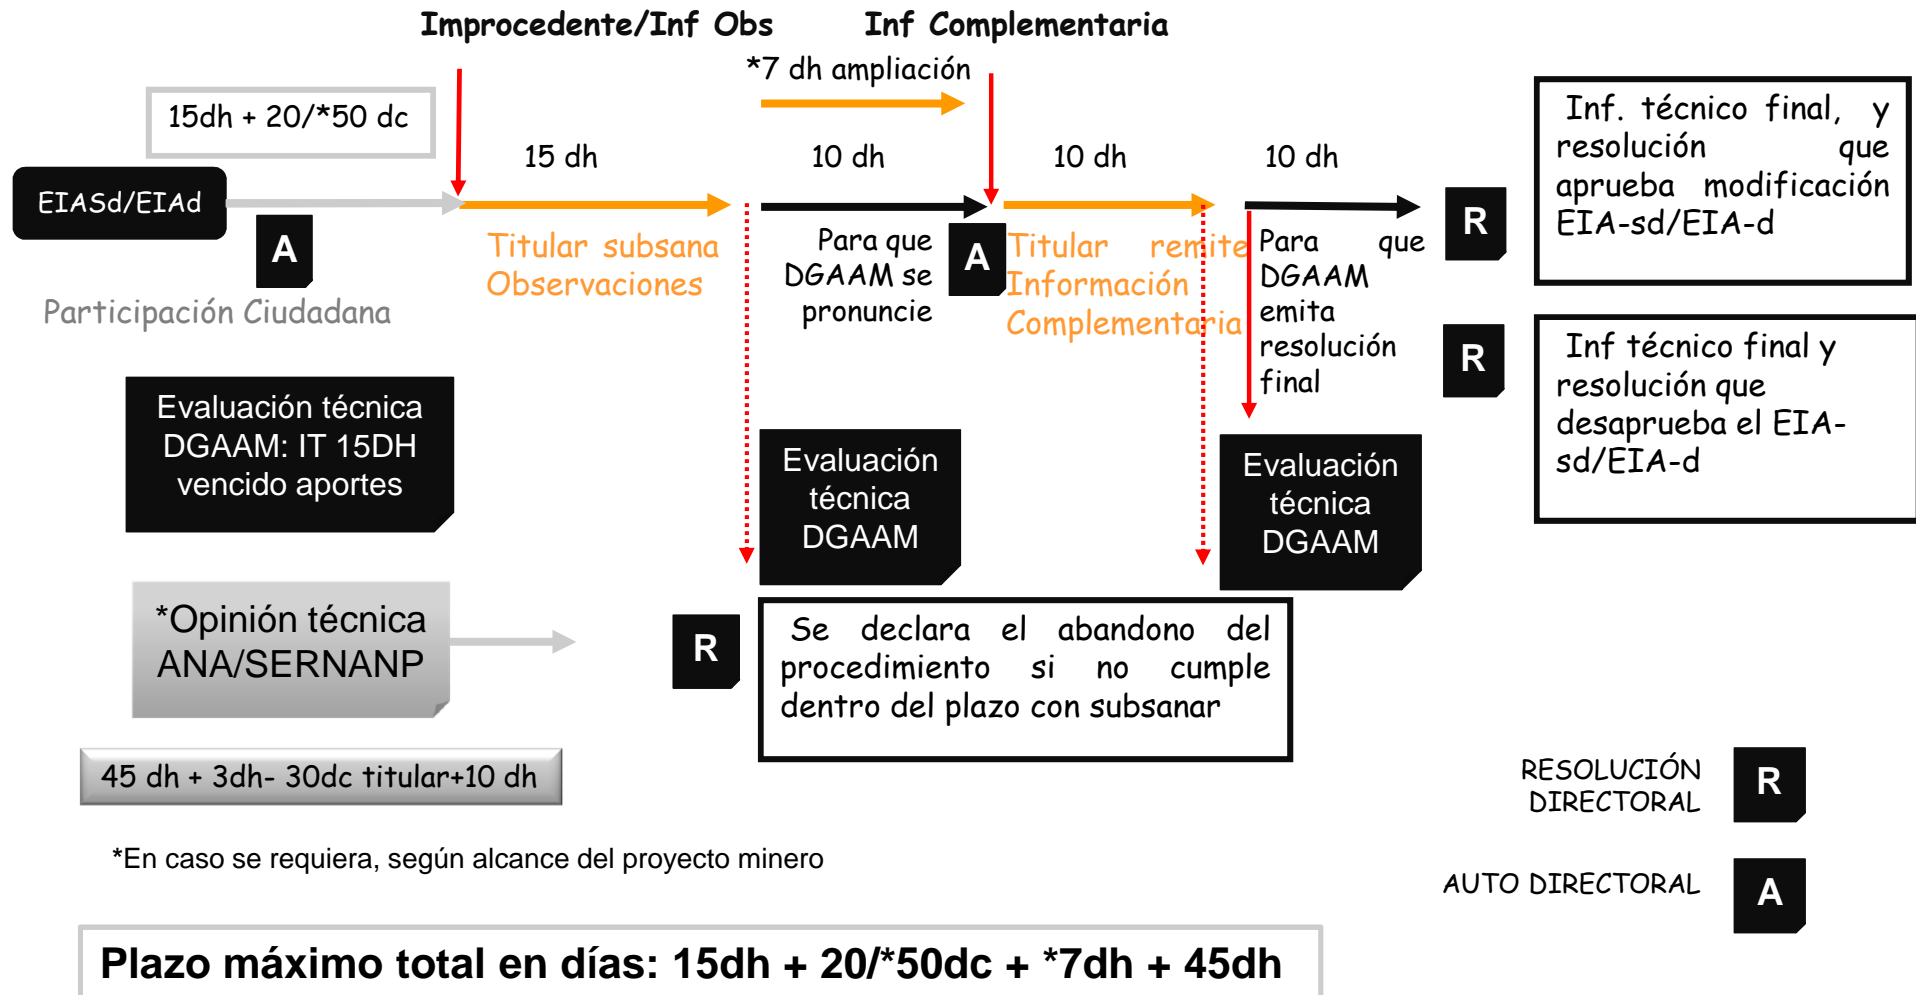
Improcedente/Inf Obs

Inf Complementaria

*7 dh ampliación

15dh + 20/*50 dc

15 dh

10 dh

10 dh

10 dh

Inf. técnico final, y resolución que aprueba modificación EIA-sd/EIA-d

EIASd/EIAd

A

Titular subsana Observaciones

Para que DGAAM se pronuncie

A

Titular remite Información Complementaria

Para que DGAAM emita resolución final

R

R

Inf técnico final y resolución que desaprueba el EIA-sd/EIA-d

Participación Ciudadana

Evaluación técnica DGAAM: IT 15DH vencido aportes

Evaluación técnica DGAAM

Evaluación técnica DGAAM

*Opinión técnica ANA/SERNANP

R

Se declara el abandono del procedimiento si no cumple dentro del plazo con subsanar

45 dh + 3dh- 30dc titular+10 dh

RESOLUCIÓN DIRECTORAL

R

*En caso se requiera, según alcance del proyecto minero

AUTO DIRECTORAL

A

Plazo máximo total en días: 15dh + 20/*50dc + *7dh + 45dh